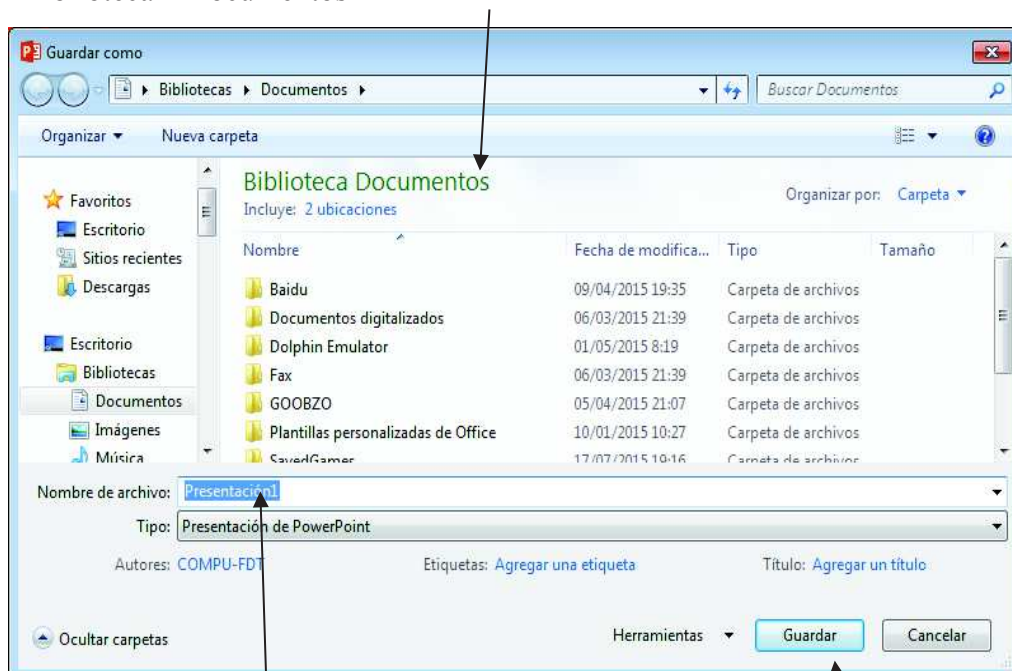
Guardar como

Bibliotecas ▸ Documentos ▸

Buscar Documentos

Organizar ▾ Nueva carpeta

Favoritos
Escritorio
Sitios recientes
Descargas

Escritorio
Bibliotecas
Documentos
Imágenes
Música

Biblioteca Documentos
Incluye: 2 ubicaciones

Organizar por: Carpeta ▾

| Nombre | Fecha de modifica... | Tipo | Tamaño |
|---|---|---|---|
| Baidu | 09/04/2015 19:35 | Carpeta de archivos | |
| Documentos digitalizados | 06/03/2015 21:39 | Carpeta de archivos | |
| Dolphin Emulator | 01/05/2015 8:19 | Carpeta de archivos | |
| Fax | 06/03/2015 21:39 | Carpeta de archivos | |
| GOOBZO | 05/04/2015 21:07 | Carpeta de archivos | |
| Plantillas personalizadas de Office | 10/01/2015 10:27 | Carpeta de archivos | |
| SavedGames | 17/07/2015 19:16 | Carpeta de archivos | |

Nombre de archivo: Presentación1
Tipo: Presentación de PowerPoint
Autores: COMPU-FDT Etiquetas: Agregar una etiqueta Título: Agregar un título

Ocultar carpetas Herramientas ▾ Guardar Cancelar